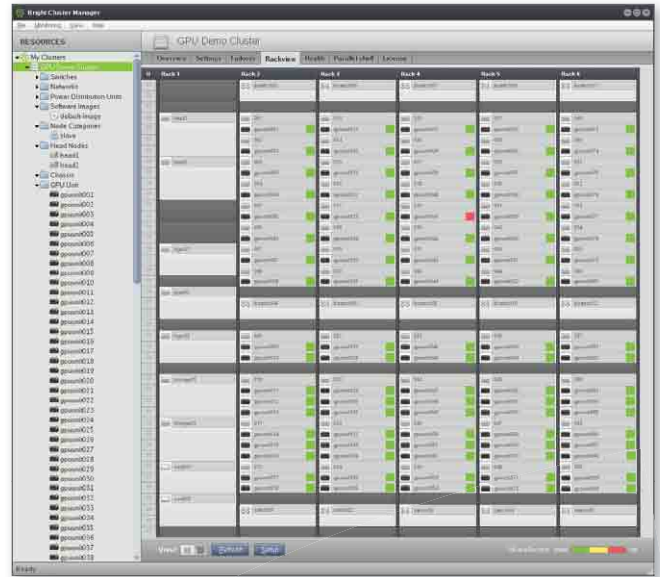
Bright Cluster Manager

File Monitoring View Help

RESOURCES

GPU Demo Cluster

Overview Settings Failover Rackview Health Parallel shell Licenses

My Clusters
GPU Demo Cluster
Switches
Networks
Power Distribution Units
Software Images
default-image
Node Categories
slave
Head Nodes
head1
head2
Chassis
GPU Unit
gpuunit001
gpuunit002
gpuunit003
gpuunit004
gpuunit005
gpuunit006
gpuunit007
gpuunit008
gpuunit009
gpuunit010
gpuunit011
gpuunit012
gpuunit013
gpuunit014
gpuunit015
gpuunit016
gpuunit017
gpuunit018
gpuunit019
gpuunit020
gpuunit021
gpuunit022
gpuunit023
gpuunit024
gpuunit025
gpuunit026
gpuunit027
gpuunit028
gpuunit029
gpuunit030
gpuunit031
gpuunit032
gpuunit033
gpuunit034
gpuunit035
gpuunit036
gpuunit037
gpuunit038

Rack 1
Rack 2
Rack 3
Rack 4
Rack 5
Rack 6

head1
head2

Refresh
Setup

Ready